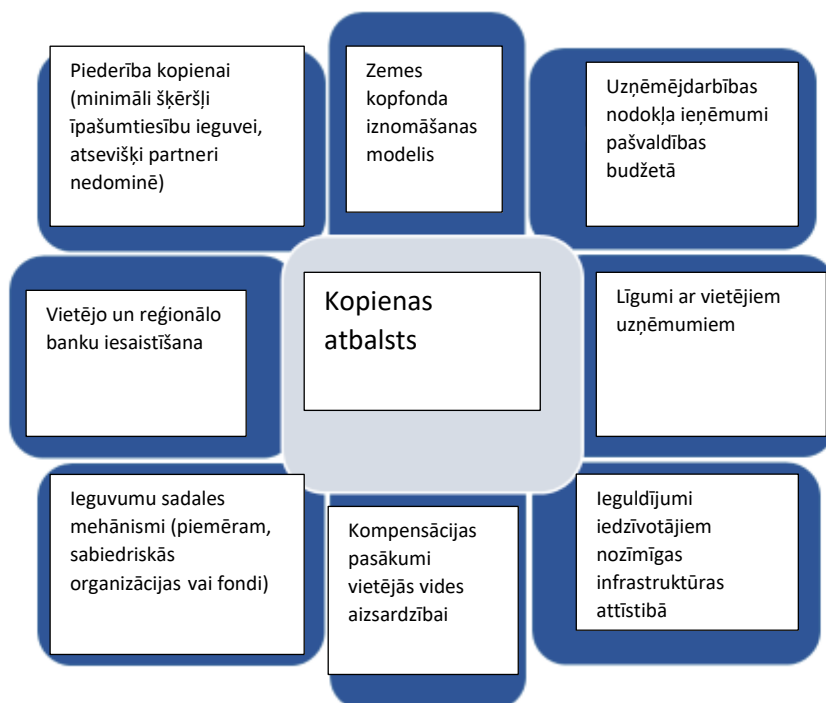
Piederība kopienai (minimāli šķēršļi īpašumtiesību ieguvei, atsevišķi partneri nedominē)

Zemes kopfonda iznomāšanas modelis

Uzņēmējdarbības nodokļa ieņēmumi pašvaldības budžetā

Vietējo un reģionālo banku iesaistīšana

Kopienas atbalsts

Līgumi ar vietējiem uzņēmumiem

Ieguvumu sadales mehānismi (piemēram, sabiedriskās organizācijas vai fondi)

Kompensācijas pasākumi vietējās vides aizsardzībai

Ieguldījumi iedzīvotājiem nozīmīgas infrastruktūras attīstībā